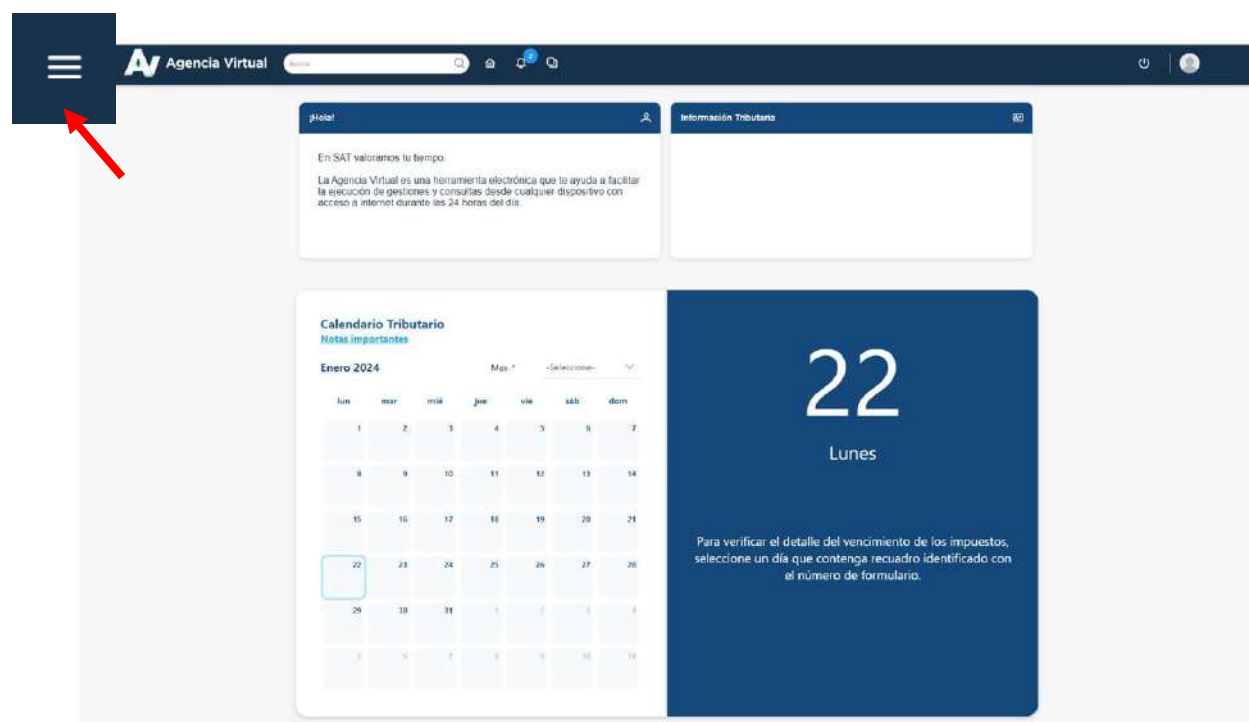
AV Agencia Virtual

Buscar

2

¡Hola!

En SAT valoramos tu tiempo.

La Agencia Virtual es una herramienta electrónica que te ayuda a facilitar la ejecución de gestiones y consultas desde cualquier dispositivo con acceso a internet durante las 24 horas del día.

Información Tributaria

Calendario Tributario
Notas importantes

Enero 2024

Mes * -Seleccione-

| lun | mar | mié | jue | vie | sáb | dom |
|---|---|---|---|---|---|---|
| 1 | 2 | 3 | 4 | 5 | 6 | 7 |
| 8 | 9 | 10 | 11 | 12 | 13 | 14 |
| 15 | 16 | 17 | 18 | 19 | 20 | 21 |
| 22 | 23 | 24 | 25 | 26 | 27 | 28 |
| 29 | 30 | 31 | 1 | 2 | 3 | 4 |
| 5 | 6 | 7 | 8 | 9 | 10 | 11 |

22

Lunes

Para verificar el detalle del vencimiento de los impuestos, seleccione un día que contenga recuadro identificado con el número de formulario.